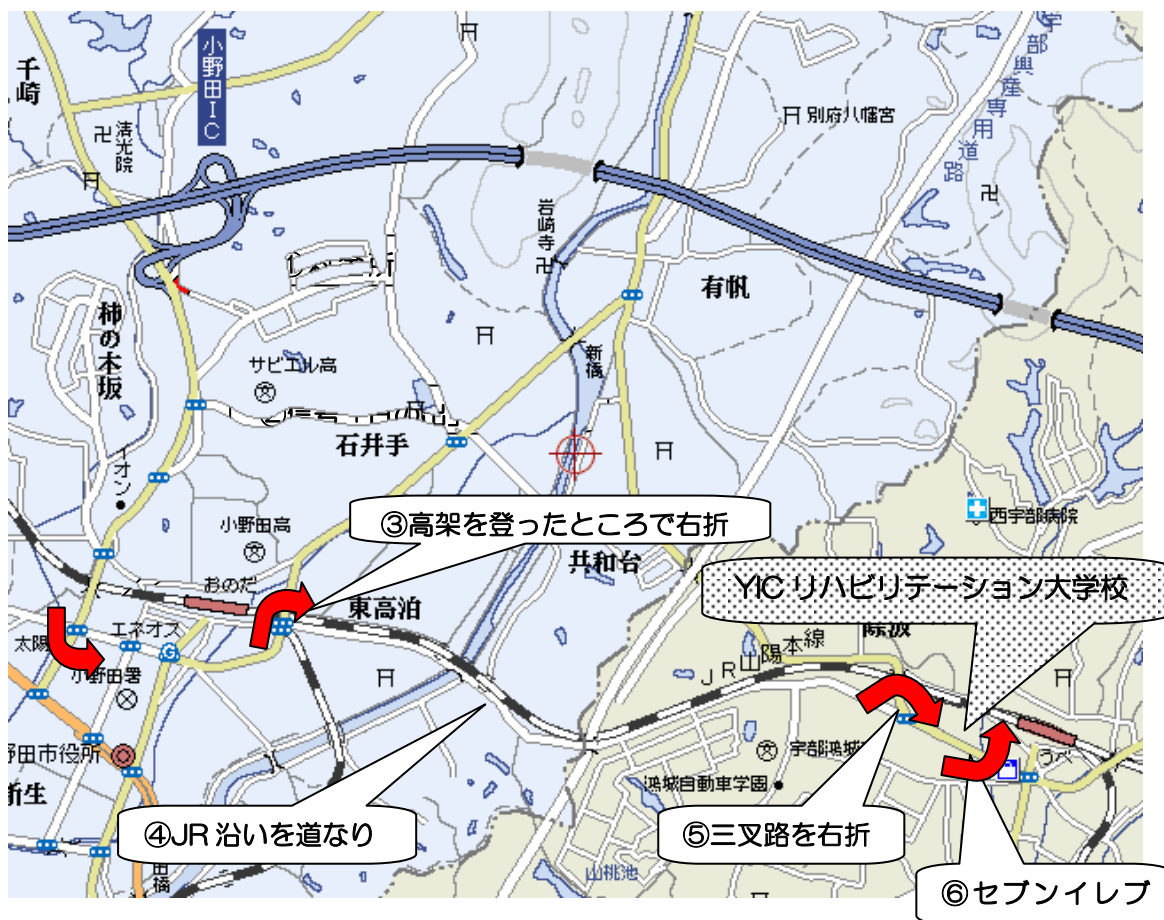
小野田IC

千崎

清光院

別府八幡宮

宇部興産専用道路

岩崎寺

有帆

柿の木坂

サビエル高

新橋

石井手

イオン

小野田高

③高架を登ったところで右折

共和台

西宇部病院

おのだ

東高泊

YICリハビリテーション大学校

エネオス

太陽

小野田署

JR山陽本線

際波

野田市役所

宇部鴻城高

鴻城自動車学園

うべ

新生

④JR沿いを道なり

⑤三叉路を右折

山桃池

⑥セブンイレブ